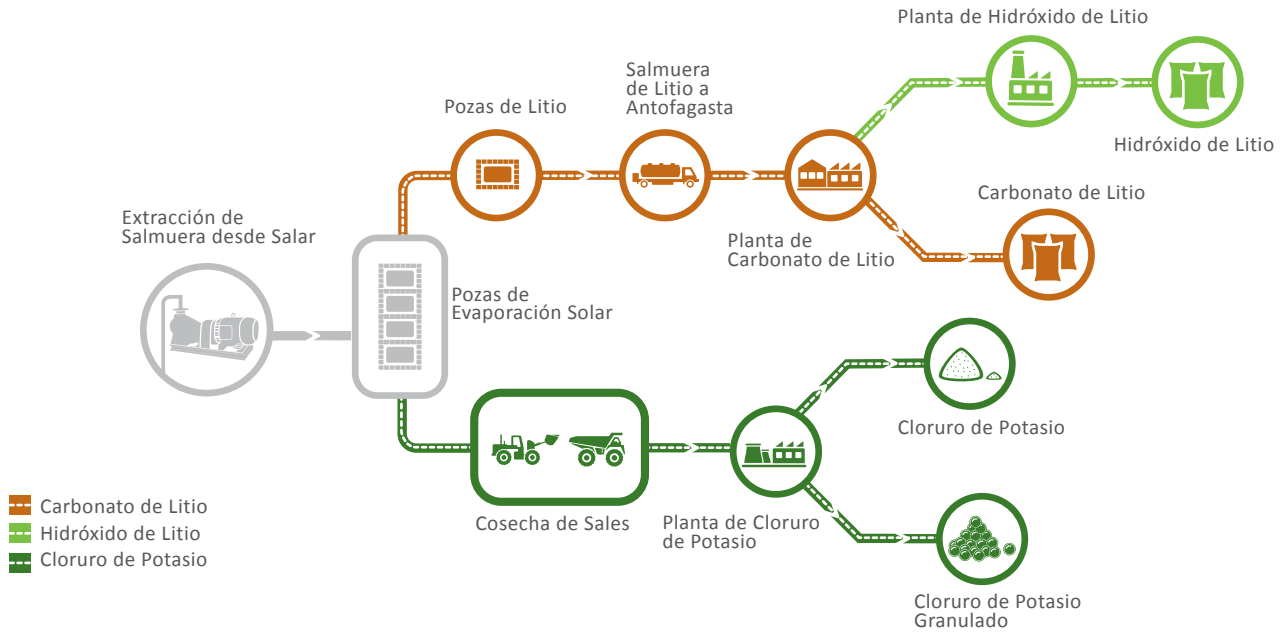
Planta de Hidróxido de Litio

Salmuera de Litio a Antofagasta

Pozas de Litio

Hidróxido de Litio

Carbonato de Litio

Extracción de Salmuera desde Salar

Planta de Carbonato de Litio

Pozas de Evaporación Solar

Cloruro de Potasio

Carbonato de Litio

Hidróxido de Litio

Cloruro de Potasio

Cosecha de Sales

Planta de Cloruro de Potasio

Cloruro de Potasio Granulado